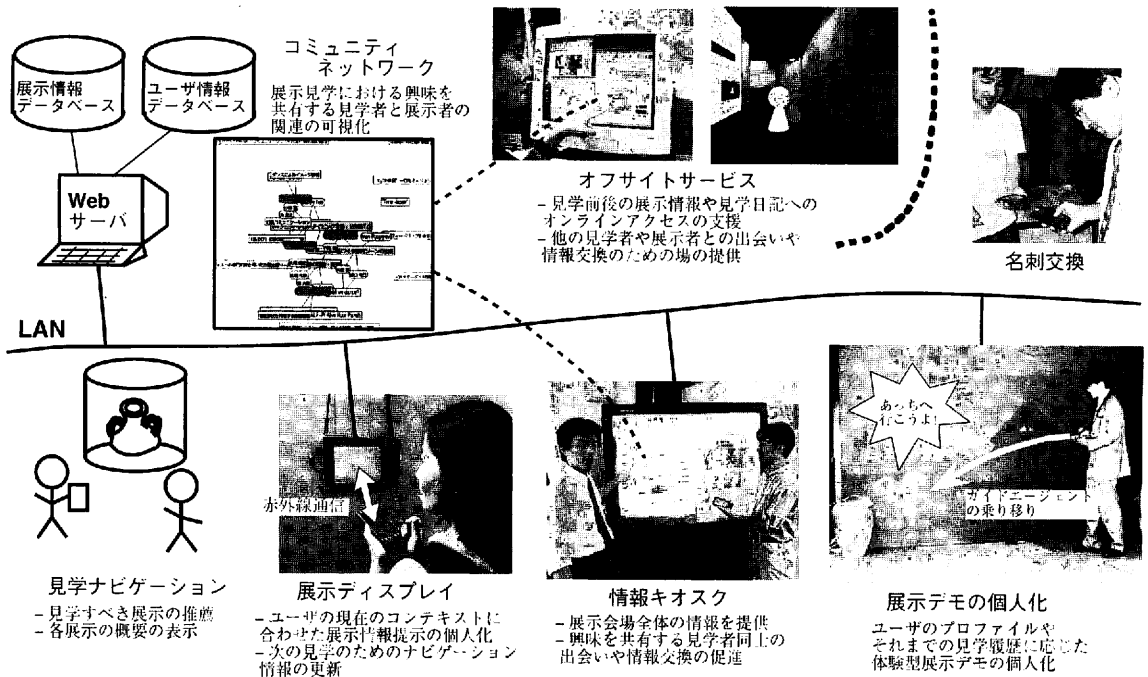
展示情報データベース

ユーザ情報データベース

Web サーバ

コミュニティネットワーク

展示見学における興味を共有する見学者と展示者の関連の可視化

オフサイトサービス

- 見学前後の展示情報や見学日記へのオンラインアクセスの支援
- 他の見学者や展示者との出会いや情報交換のための場の提供

名刺交換

LAN

赤外線通信

あっちへ行こうよ!

ガイドエージェントの乗り移り

見学ナビゲーション

- 見学すべき展示の推薦
- 各展示の概要の表示

展示ディスプレイ

- ユーザの現在のコンテキストに合わせた展示情報提示の個人化
- 次の見学のためのナビゲーション情報の更新

情報キオスク

- 展示会場全体の情報を提供
- 興味を共有する見学者同士の出会いや情報交換の促進

展示デモの個人化

ユーザのプロファイルやそれまでの見学履歴に応じた体験型展示デモの個人化